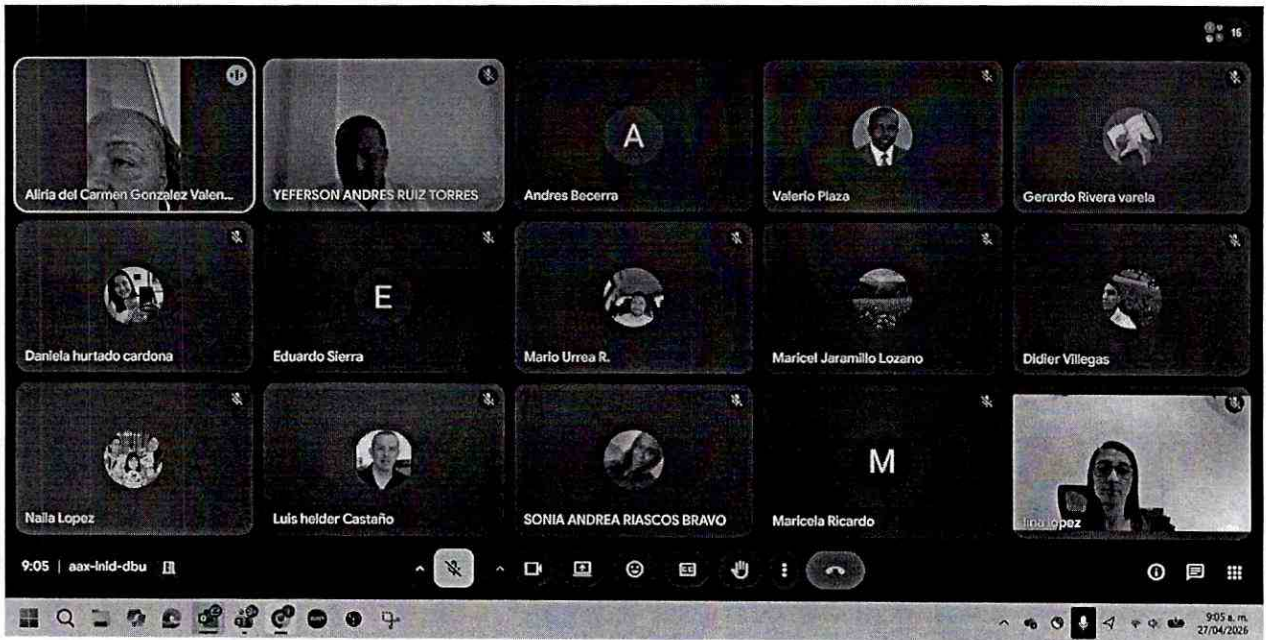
16

Aliria del Carmen Gonzalez Valen...

YEFERSON ANDRES RUIZ TORRES

A

Andres Becerra

Valerio Plaza

Gerardo Rivera varela

Daniela hurtado cardona

E

Eduardo Sierra

Mario Urrea R.

Maricel Jaramillo Lozano

Didier Villegas

Naila Lopez

Luis helder Castaño

SONIA ANDREA RIASCOS BRAVO

M

Maricela Ricardo

lina lopez

9:05 | aax-inid-dbu

9:05 a. m.
27/04/2026